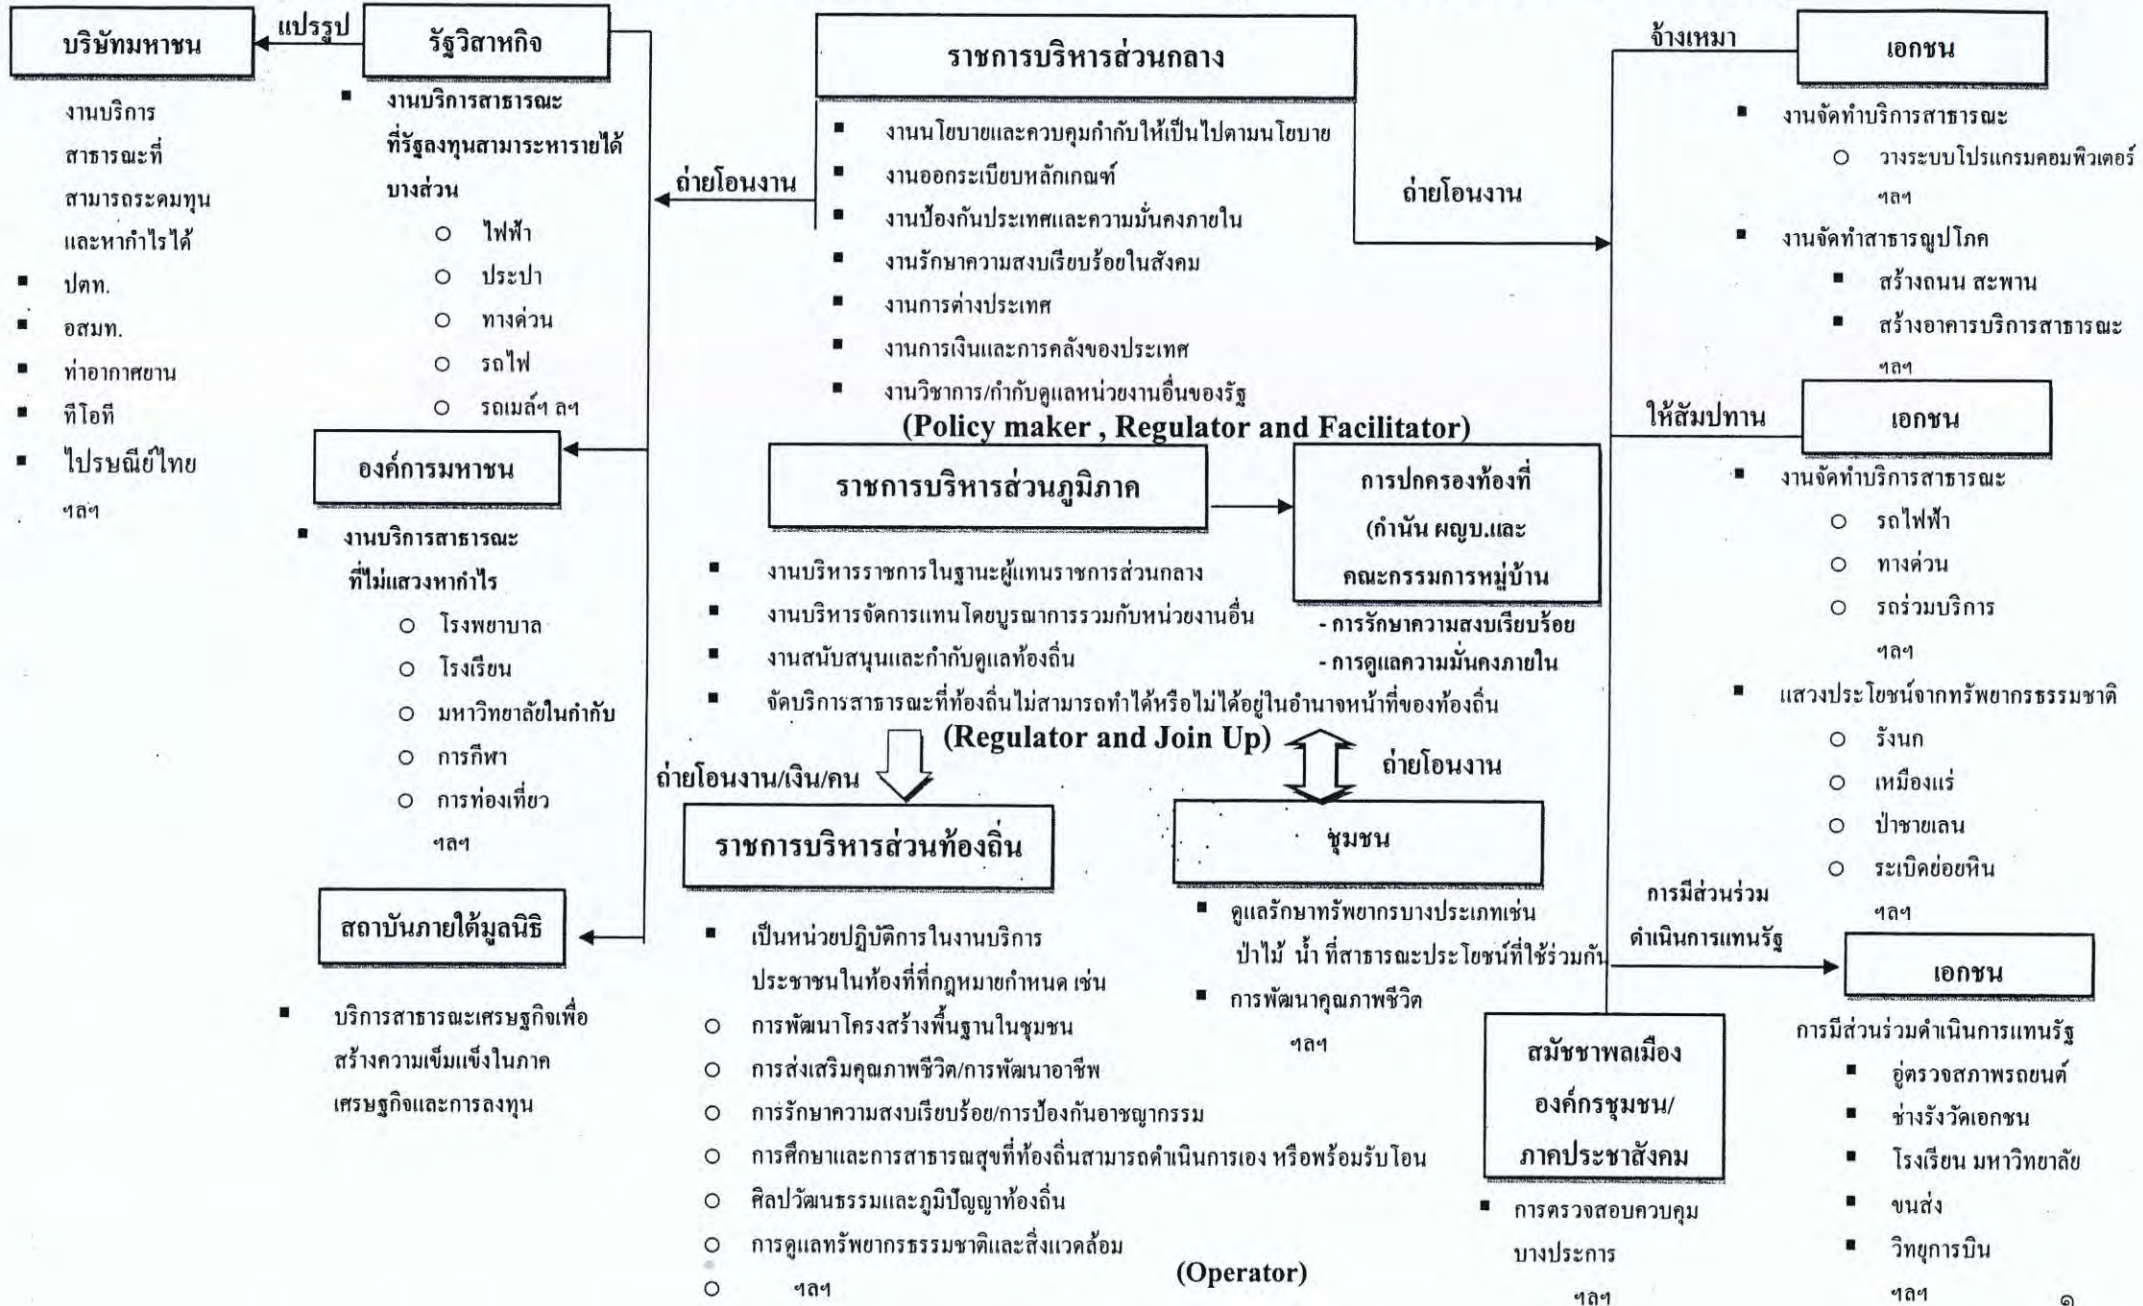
บริษัทมหาชน

แปรรูป

งานบริการสาธารณะที่สามารถระดมทุนและหากำไรได้
- ปตท.
- อสมท.
- ท่าอากาศยาน
- ทีโอที
- ไปรษณีย์ไทย
ฯลฯ

รัฐวิสาหกิจ

- งานบริการสาธารณะที่รัฐลงทุนสามาระหารายได้บางส่วน
  - ไฟฟ้า
  - ประปา
  - ทางด่วน
  - รถไฟ
  - รถเมล์ฯ ลฯ

องค์การมหาชน

- งานบริการสาธารณะที่ไม่แสวงหากำไร
  - โรงพยาบาล
  - โรงเรียน
  - มหาวิทยาลัยในกำกับ
  - การกีฬา
  - การท่องเที่ยว
  ฯลฯ

สถาบันภายใต้มูลนิธิ

- บริการสาธารณะเศรษฐกิจเพื่อสร้างความเข้มแข็งในภาคเศรษฐกิจและการลงทุน

ถ่ายโอนงาน

ราชการบริหารส่วนกลาง

- งานนโยบายและควบคุมกำกับให้เป็นไปตามนโยบาย
- งานออกระเบียบหลักเกณฑ์
- งานป้องกันประเทศและความมั่นคงภายใน
- งานรักษาความสงบเรียบร้อยในสังคม
- งานการต่างประเทศ
- งานการเงินและการคลังของประเทศ
- งานวิชาการ/กำกับดูแลหน่วยงานอื่นของรัฐ

(Policy maker , Regulator and Facilitator)

ถ่ายโอนงาน

ราชการบริหารส่วนภูมิภาค

- งานบริหารราชการในฐานะผู้แทนราชการส่วนกลาง
- งานบริหารจัดการแทนโดยบูรณาการรวมกับหน่วยงานอื่น
- งานสนับสนุนและกำกับดูแลท้องถิ่น
- จัดบริการสาธารณะที่ท้องถิ่นไม่สามารถทำได้หรือไม่ได้อยู่ในอำนาจหน้าที่ของท้องถิ่น

การปกครองท้องที่ (กำนัน ผญบ.และคณะกรรมการหมู่บ้าน
- การรักษาความสงบเรียบร้อย
- การดูแลความมั่นคงภายใน

(Regulator and Join Up)

ถ่ายโอนงาน/เงิน/คน

ถ่ายโอนงาน

ราชการบริหารส่วนท้องถิ่น

- เป็นหน่วยปฏิบัติการในงานบริการประชาชนในท้องที่ที่กฎหมายกำหนด เช่น
  - การพัฒนาโครงสร้างพื้นฐานในชุมชน
  - การส่งเสริมคุณภาพชีวิต/การพัฒนาอาชีพ
  - การรักษาความสงบเรียบร้อย/การป้องกันอาชญากรรม
  - การศึกษาและการสาธารณสุขที่ท้องถิ่นสามารถดำเนินการเอง หรือพร้อมรับโอน
  - ศิลปวัฒนธรรมและภูมิปัญญาท้องถิ่น
  - การดูแลทรัพยากรธรรมชาติและสิ่งแวดล้อม
  - ฯลฯ

(Operator)

ชุมชน

- ดูแลรักษาทรัพยากรบางประเภทเช่น ป่าไม้ น้ำ ที่สาธารณะประโยชน์ที่ใช้ร่วมกัน
- การพัฒนาคุณภาพชีวิต
ฯลฯ

สมัชชาพลเมือง องค์กรชุมชน/ภาคประชาสังคม

- การตรวจสอบควบคุมบางประการ
ฯลฯ

จ้างเหมา

เอกชน

- งานจัดทำบริการสาธารณะ
  - วางระบบโปรแกรมคอมพิวเตอร์
  ฯลฯ
- งานจัดทำสาธารณูปโภค
  - สร้างถนน สะพาน
  - สร้างอาคารบริการสาธารณะ
  ฯลฯ

ให้สัมปทาน

เอกชน

- งานจัดทำบริการสาธารณะ
  - รถไฟฟ้า
  - ทางด่วน
  - รถร่วมบริการ
  ฯลฯ
- แสวงประโยชน์จากทรัพยากรธรรมชาติ
  - รังนก
  - เหมืองแร่
  - ป่าชายเลน
  - ระเบิดย่อยหิน
  ฯลฯ

การมีส่วนร่วมดำเนินการแทนรัฐ

เอกชน

การมีส่วนร่วมดำเนินการแทนรัฐ
- อู่ตรวจสภาพรถยนต์
- ช่างรังวัดเอกชน
- โรงเรียน มหาวิทยาลัย
- ขนส่ง
- วิทยุการบิน
ฯลฯ

๑